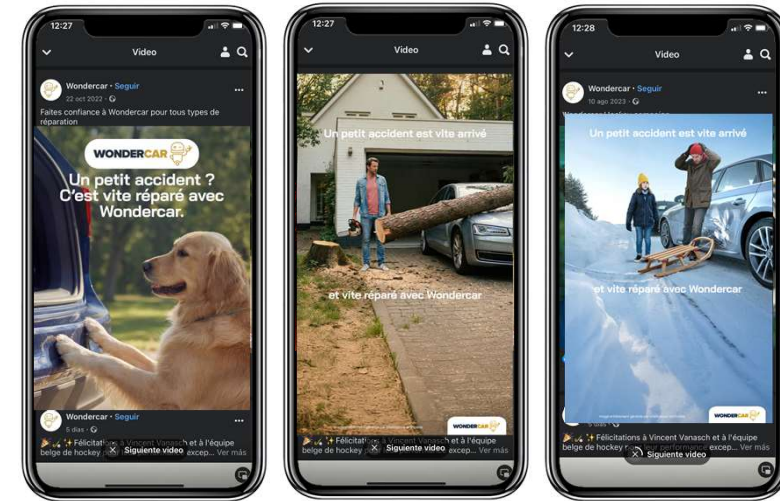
12:27

Video

Wondercar • Seguir
22 oct 2022 •

Faites confiance à Wondercar pour tous types de réparation

WONDERCAR

Un petit accident ? C'est vite réparé avec Wondercar.

Wondercar • Seguir
5 días •

✨ Félicitations à Vincent Vanasch et à l'équipe belge de hockey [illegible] excep... Ver más

Siguiente vídeo

12:27

Video

Un petit accident est vite arrivé

et vite réparé avec Wondercar

WONDERCAR

✨ Félicitations à Vincent Vanasch et à l'équipe belge de hockey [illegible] Ver más

Siguiente vídeo

12:28

Video

Wondercar • Seguir
10 ago 2023 •

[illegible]

Un petit accident est vite arrivé

et vite réparé avec Wondercar

WONDERCAR

✨ Félicitations à Vincent Vanasch et à l'équipe belge de hockey sur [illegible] performance excep... Ver más

Siguiente vídeo